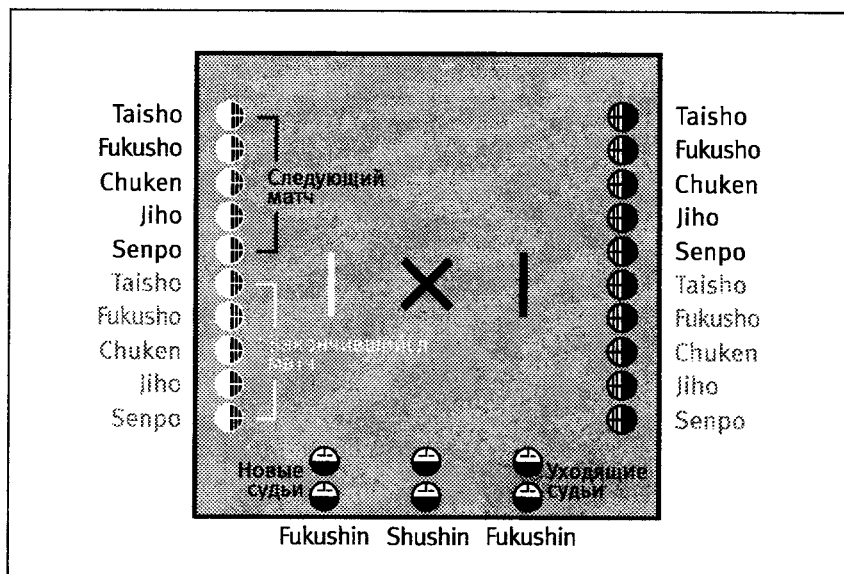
Taisho
Fukusho
Chuken
Jiho
Senpo
Taisho
Fukusho
Chuken
Jiho
Senpo

Следующий матч

Заканчивающийся матч

Taisho
Fukusho
Chuken
Jiho
Senpo
Taisho
Fukusho
Chuken
Jiho
Senpo

Новые судьи

Уходящие судьи

Fukushin Shushin Fukushin